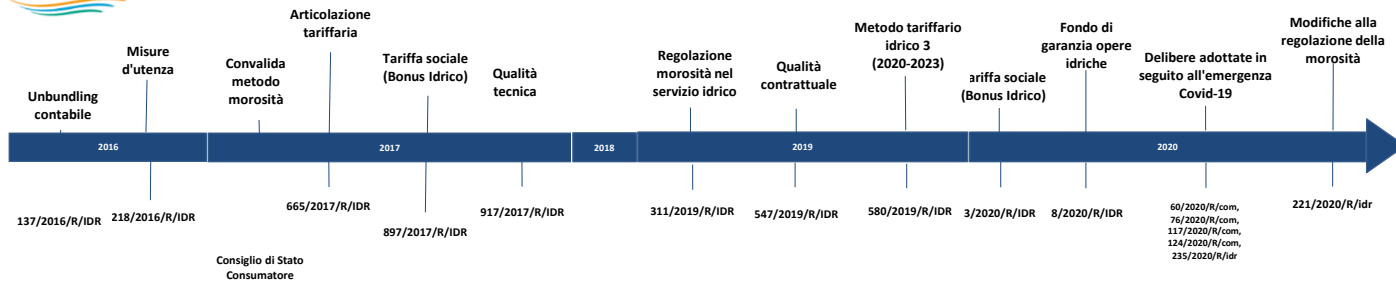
Unbundling contabile

Misure d'utenza

Convalida metodo morosità

Articolazione tariffaria

Tariffa sociale (Bonus Idrico)

Qualità tecnica

Regolazione morosità nel servizio idrico

Qualità contrattuale

Metodo tariffario idrico 3 (2020-2023)

ariffa sociale (Bonus Idrico)

Fondo di garanzia opere idriche

Delibere adottate in seguito all'emergenza Covid-19

Modifiche alla regolazione della morosità

2016

2017

2018

2019

2020

137/2016/R/IDR

218/2016/R/IDR

665/2017/R/IDR

897/2017/R/IDR

917/2017/R/IDR

311/2019/R/IDR

547/2019/R/IDR

580/2019/R/IDR

3/2020/R/IDR

8/2020/R/IDR

60/2020/R/com, 76/2020/R/com, 117/2020/R/com, 124/2020/R/com, 235/2020/R/idr

221/2020/R/idr

Consiglio di Stato Consumatore